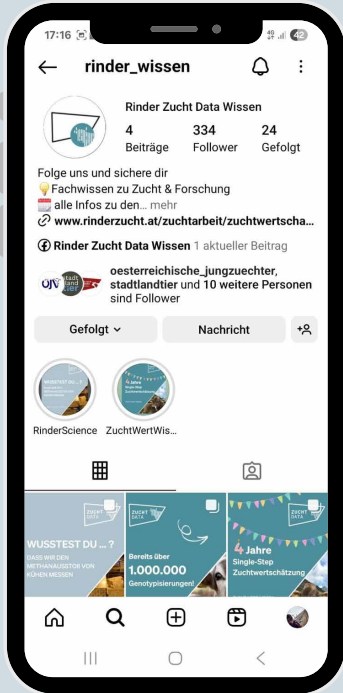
17:16

rinder_wissen

Rinder Zucht Data Wissen
4 Beiträge
334 Follower
24 Gefolgt

Folge uns und sichere dir
💡Fachwissen zu Zucht & Forschung
📅 alle Infos zu den... mehr
🔗 www.rinderzucht.at/zuchtarbeit/zuchtwertscha...

Rinder Zucht Data Wissen 1 aktueller Beitrag

oesterreichische_jungzuechter, stadtlandtier und 10 weitere Personen sind Follower

Gefolgt
Nachricht

RinderScience
ZuchtWertWis...

WUSSTEST DU ...?
DASS WIR DEN METHANAUSSTOß VON KÜHEN MESSEN

Bereits über 1.000.000 Genotypisierungen!

4 Jahre Single-Step Zuchtwertschätzung